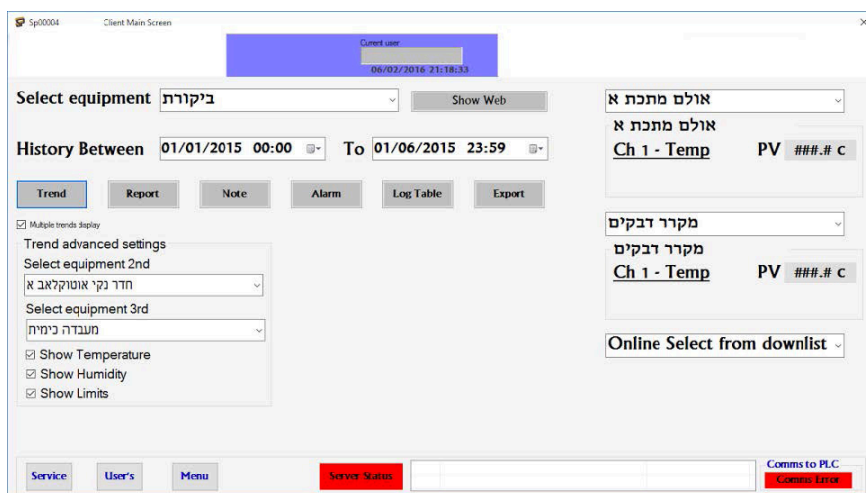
Sp00004 Client Main Screen

×

Current user

06/02/2016 21:18:33

Select equipment ביקורת

Show Web

History Between 01/01/2015 00:00 To 01/06/2015 23:59

Trend
Report
Note
Alarm
Log Table
Export

☑ Multiple trends display

Trend advanced settings

Select equipment 2nd

חדר נקי אוטוקלאב א

Select equipment 3rd

מעבדה כימית

☑ Show Temperature

☑ Show Humidity

☑ Show Limits

אולם מתכת א

אולם מתכת א

Ch 1 - Temp PV ###.# c

מקרר דבקים

מקרר דבקים

Ch 1 - Temp PV ###.# c

Online Select from downlist

Service
User's
Menu
Server Status

Comms to PLC

Comms Error